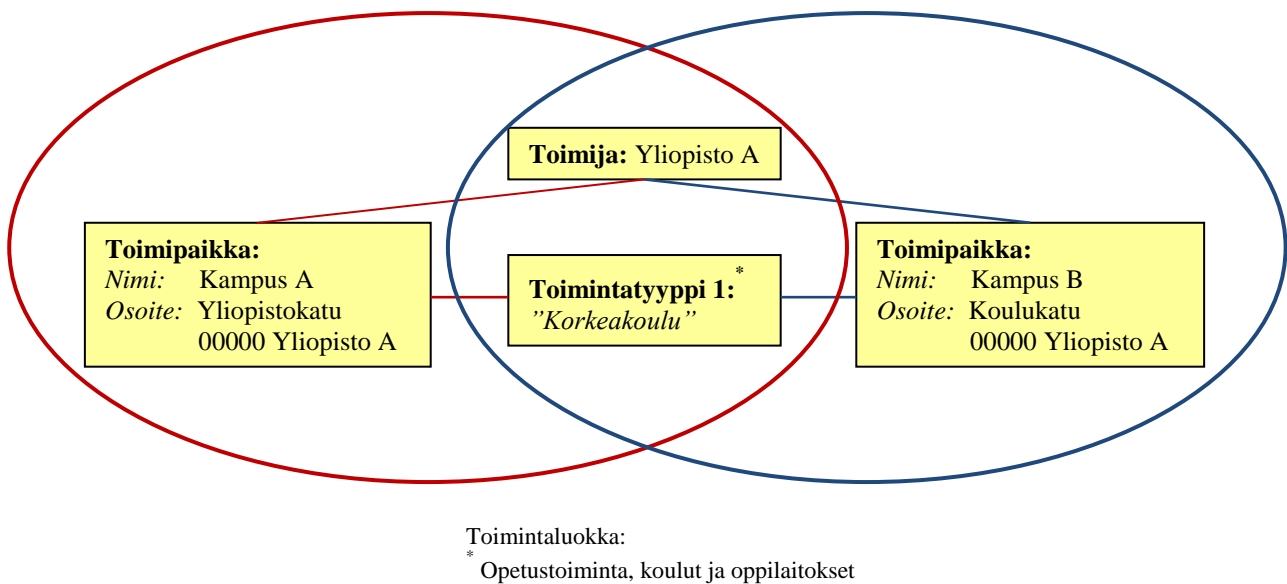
**Toimija:** Yliopisto A

**Toimipaikka:**
*Nimi:* Kampus A
*Osoite:* Yliopistokatu
00000 Yliopisto A

**Toimintatyyppi 1:**$^*$
*"Korkeakoulu"*

**Toimipaikka:**
*Nimi:* Kampus B
*Osoite:* Koulukatu
00000 Yliopisto A

Toimintaluokka:
$^*$ Opetustoiminta, koulut ja oppilaitokset